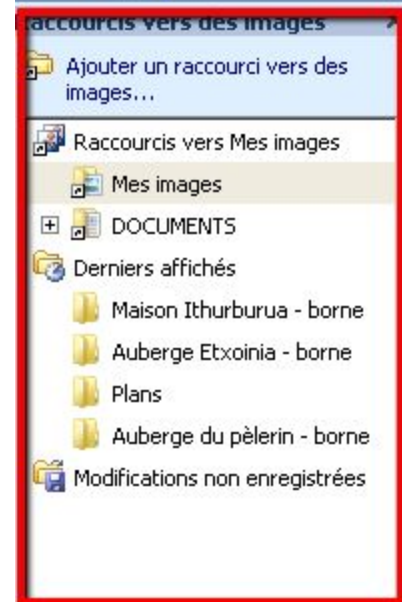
Raccourcis vers des images

Ajouter un raccourci vers des images...

Raccourcis vers Mes images

Mes images

DOCUMENTS

Derniers affichés

Maison Ithurburua - borne

Auberge Etxoinia - borne

Plans

Auberge du pèlerin - borne

Modifications non enregistrées